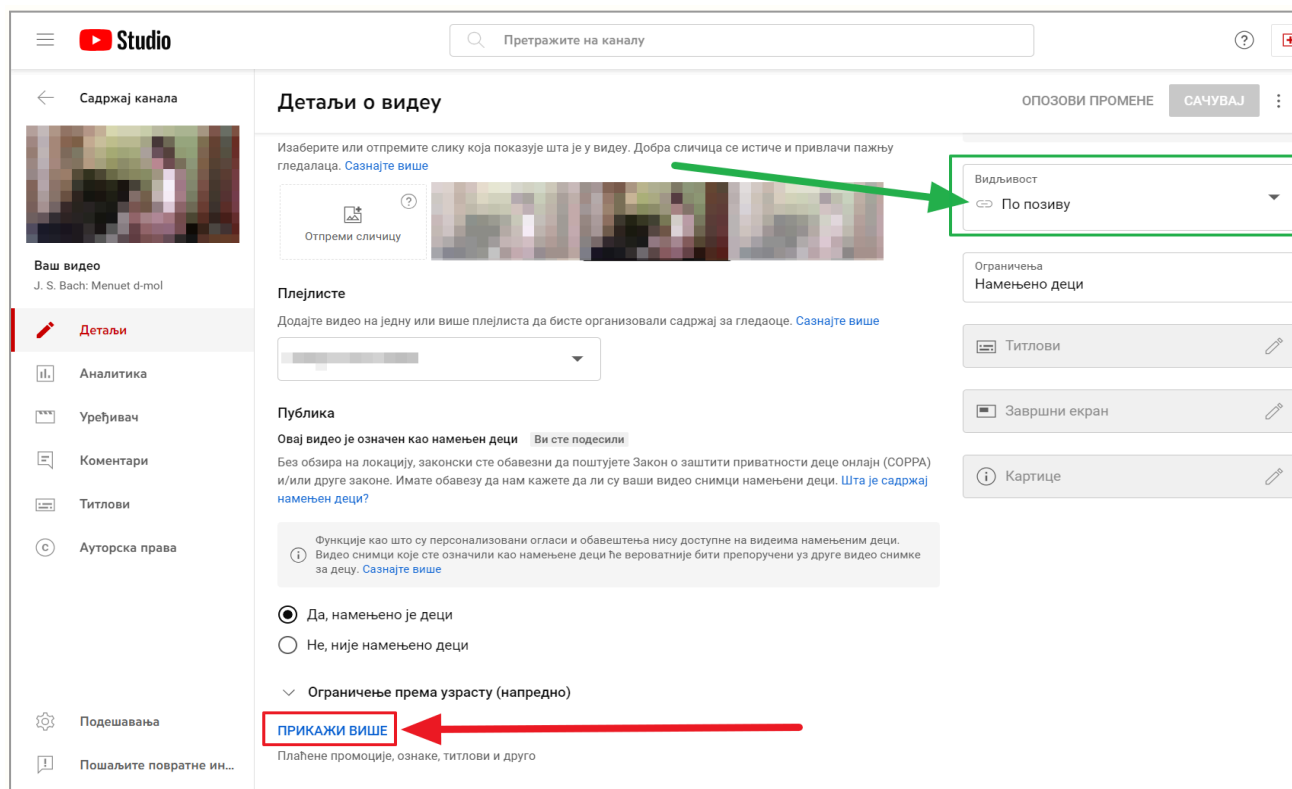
Studio

Претражите на каналу

Садржај канала

Ваш видео
J. S. Bach: Menuet d-mol

Детаљи
Аналитика
Уређивач
Коментари
Титлови
Ауторска права

Подешавања
Пошаљите повратне ин...

Детаљи о видеу

ОПОЗОВИ ПРОМЕНЕ
САЧУВАЈ

Изаберите или отпремите слику која показује шта је у видеу. Добра сличица се истиче и привлачи пажњу гледалаца. Сазнајте више

Отпреми сличицу

Плејлисте
Додајте видео на једну или више плејлиста да бисте организовали садржај за гледаоце. Сазнајте више

Публика
Овај видео је означен као намењен деци Ви сте подесили
Без обзира на локацију, законски сте обавезни да поштујете Закон о заштити приватности деце онлајн (COPPA) и/или друге законе. Имате обавезу да нам кажете да ли су ваши видео снимци намењени деци. Шта је садржај намењен деци?

Функције као што су персонализовани огласи и обавештења нису доступне на видеима намењеним деци. Видео снимци које сте означили као намењене деци ће вероватније бити препоручени уз друге видео снимке за децу. Сазнајте више

Да, намењено је деци
Не, није намењено деци

Ограничење према узрасту (напредно)

ПРИКАЖИ ВИШЕ
Плаћене промоције, ознаке, титлови и друго

Видљивост
По позиву

Ограничења
Намењено деци

Титлови
Завршни екран
Картице